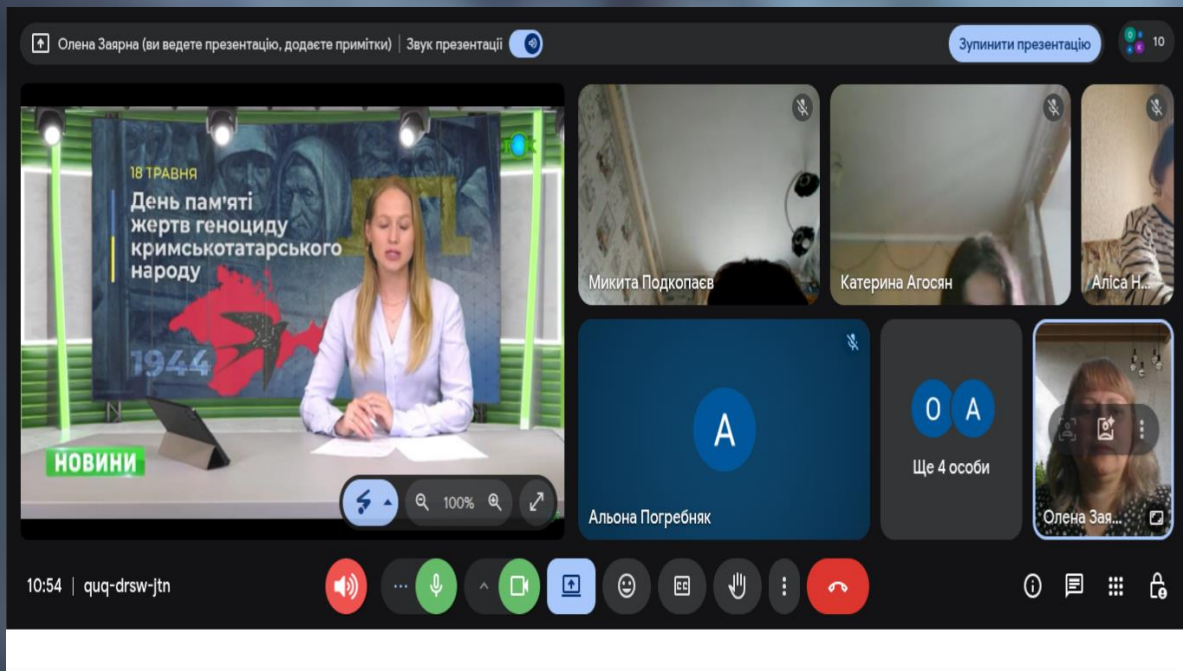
Олена Заярна (ви ведете презентацію, додаєте примітки) | Звук презентації

Зупинити презентацію

10

18 ТРАВНЯ
День пам'яті жертв геноциду кримськотатарського народу

1944

НОВИНИ

100%

Микита Подкопаєв

Катерина Агосян

Аліса Н...

A

Альона Погребняк

O A

Ще 4 особи

Олена Зая...

10:54 | quq-drsw-jtn